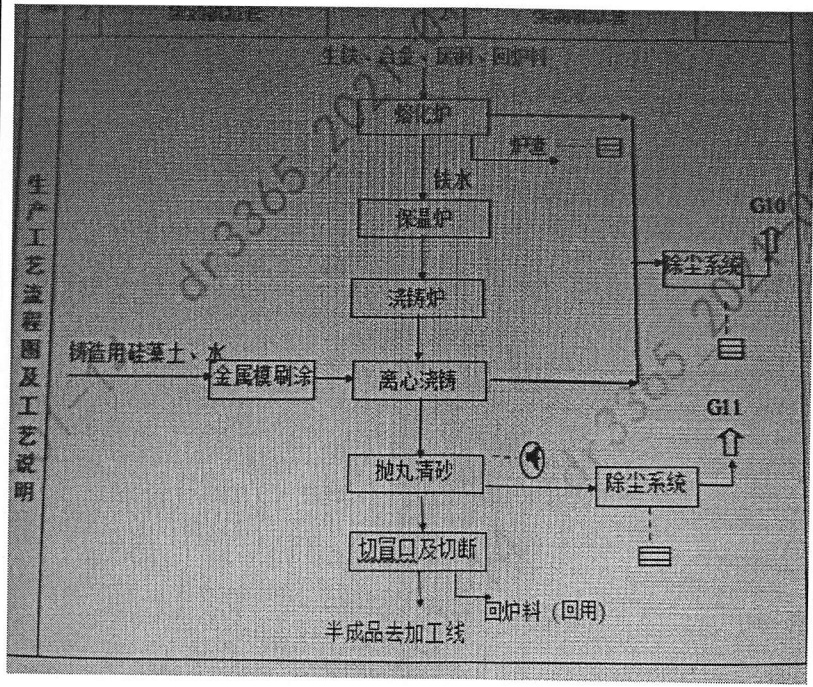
生产工艺流程图及工艺说明

生铁、合金、废钢、回炉料

熔化炉

炉渣

铁水

保温炉

浇铸炉

铸造用硅藻土、水

金属模刷涂

离心浇铸

除尘系统

G10

抛丸清砂

除尘系统

G11

切冒口及切断

回炉料（回用）

半成品去加工线